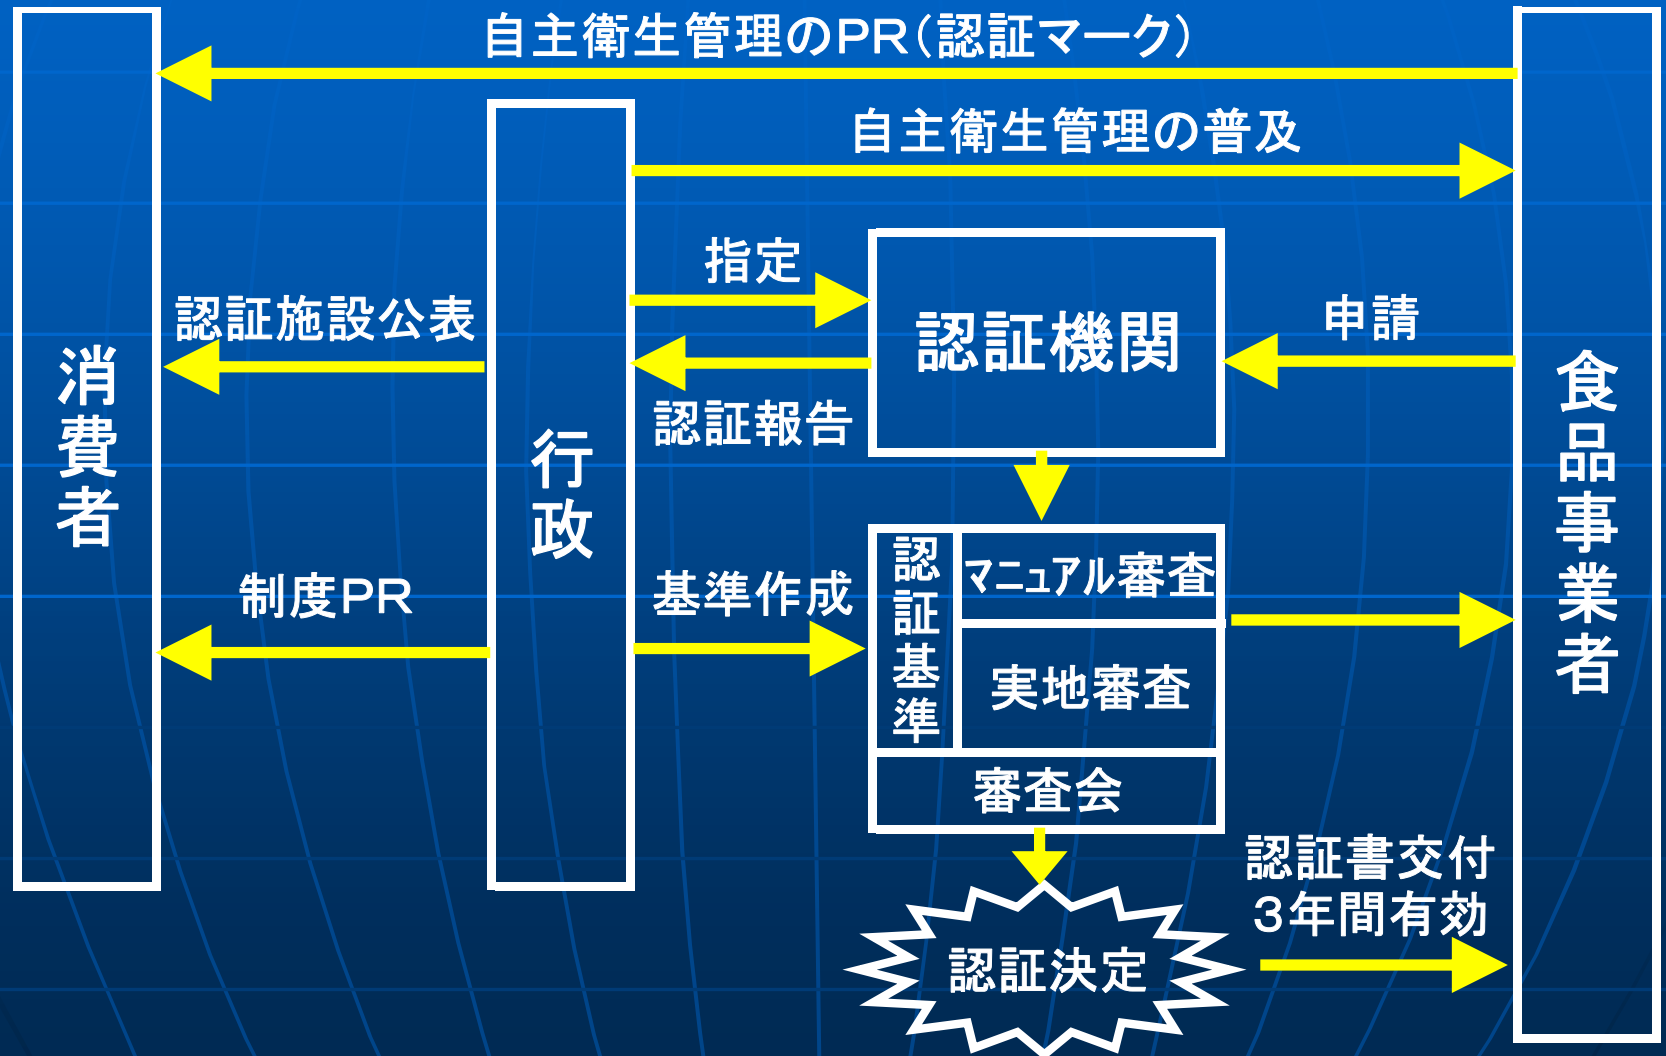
自主衛生管理のPR(認証マーク)

自主衛生管理の普及

消費者

行政

食品事業者

指定

認証施設公表

認証機関

申請

認証報告

認証基準

マニュアル審査

実地審査

審査会

基準作成

制度PR

認証書交付
3年間有効

認証決定